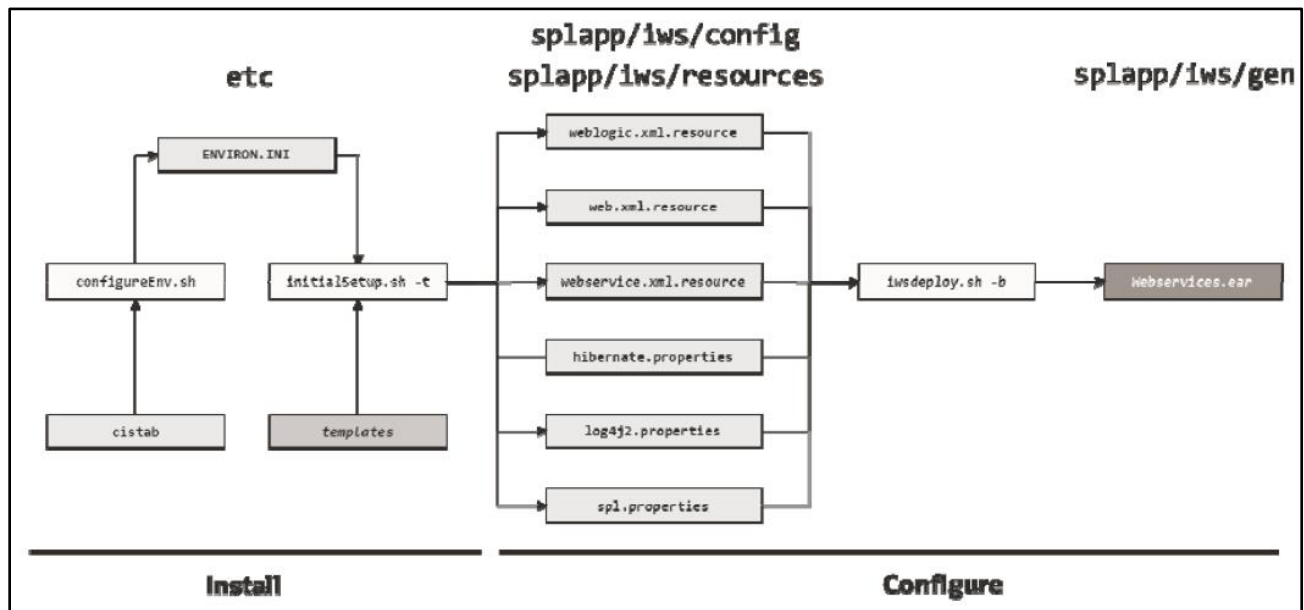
splapp/iws/config
splapp/iws/resources

etc

splapp/iws/gen

ENVIRON.INI

weblogic.xml.resource

web.xml.resource

configureEnv.sh

initialSetup.sh -t

webservice.xml.resource

iwsdeploy.sh -b

Webservices.ear

hibernate.properties

cistab

templates

log4j2.properties

spl.properties

Install

Configure